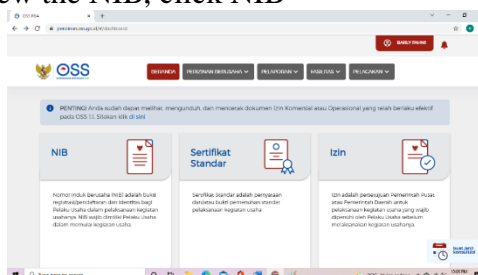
w the NIB, click NIB

OSS RBA

perizinan.oss.go.id/dashboard

OSS

BERANDA PERIZINAN BERUSAHA PELAPORAN FASILITAS PELAYANAN

PENTING! Anda sudah dapat melihat, mengunduh, dan mencetak dokumen Izin Komersial atau Operasional yang telah berlaku efektif pada OSS 1.1. Silakan klik di sini

NIB

Nomor Induk Berusaha (NIB) adalah bukti registrasi/pendaftaran dan identitas bagi Pelaku Usaha dalam pelaksanaan kegiatan usahanya. NIB wajib dimiliki Pelaku Usaha dalam memulai kegiatan usaha.

Sertifikat Standar

Sertifikat Standar adalah pernyataan dan/atau bukti pemenuhan standar pelaksanaan kegiatan usaha

Izin

Izin adalah persetujuan Pemerintah Pusat atau Pemerintah Daerah untuk pelaksanaan kegiatan usaha yang wajib dipenuhi oleh Pelaku Usaha sebelum melaksanakan kegiatan usahanya.

Type here to search